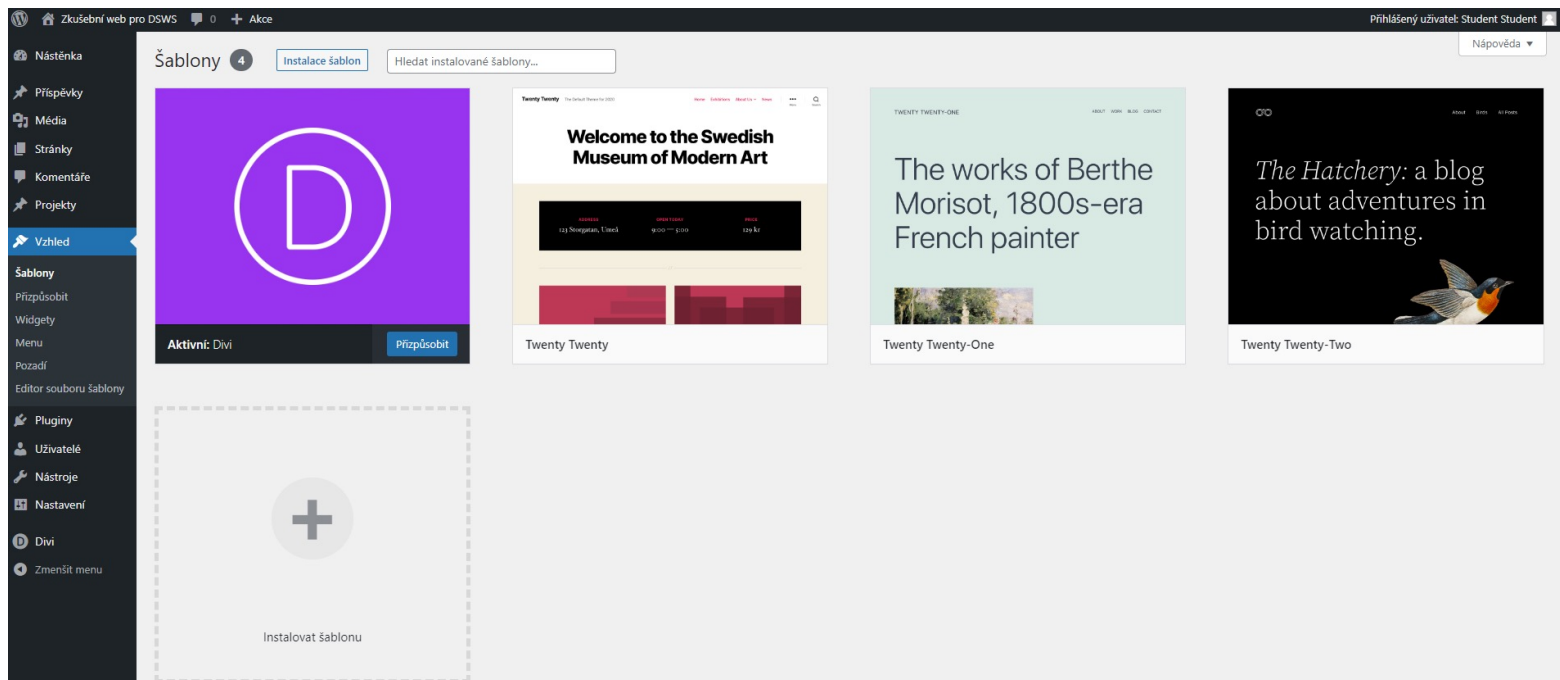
Zkušební web pro DSWS 0 + Akce
Přihlášený uživatel: Student Student

Nástěnka
Příspěvky
Média
Stránky
Komentáře
Projekty
Vzhled
Šablony
Přizpůsobit
Widgety
Menu
Pozadí
Editor souboru šablony
Pluginy
Uživatelé
Nástroje
Nastavení
Divi
Zmenšit menu

Šablony 4 Instalace šablon Hledat instalované šablony...
Nápověda ▼

D
Aktivní: Divi Přizpůsobit

Twenty Twenty The Default Theme for 2020 Home Exhibitions About Us News
Welcome to the Swedish Museum of Modern Art
ADDRESS 123 Storgatan, Umeå OPEN TODAY 9:00 — 5:00 PRICE 129 kr
Twenty Twenty

TWENTY TWENTY-ONE ABOUT WORK BLOG CONTACT
The works of Berthe Morisot, 1800s-era French painter
Twenty Twenty-One

About Birds All Posts
The Hatchery: a blog about adventures in bird watching.
Twenty Twenty-Two

Instalovat šablonu